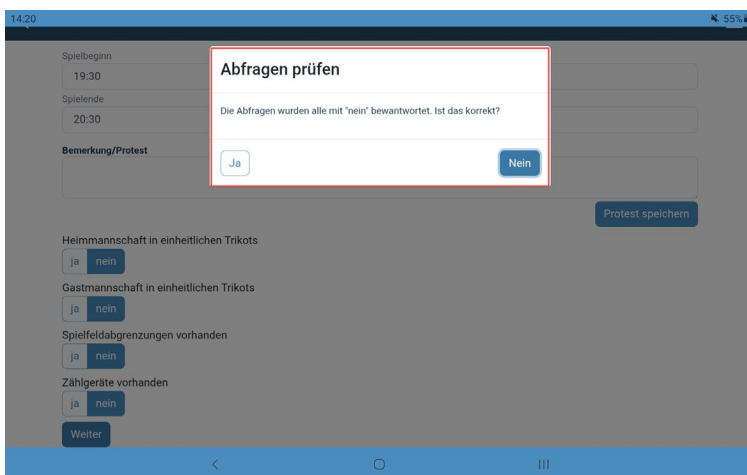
14:20

55%

Spielbeginn

19:30

Spielende

20:30

Bemerkung/Protest

Abfragen prüfen

Die Abfragen wurden alle mit "nein" bewantwortet. Ist das korrekt?

Ja

Nein

Protest speichern

Heimmannschaft in einheitlichen Trikots

ja nein

Gastmannschaft in einheitlichen Trikots

ja nein

Spielfeldabgrenzungen vorhanden

ja nein

Zählgeräte vorhanden

ja nein

Weiter